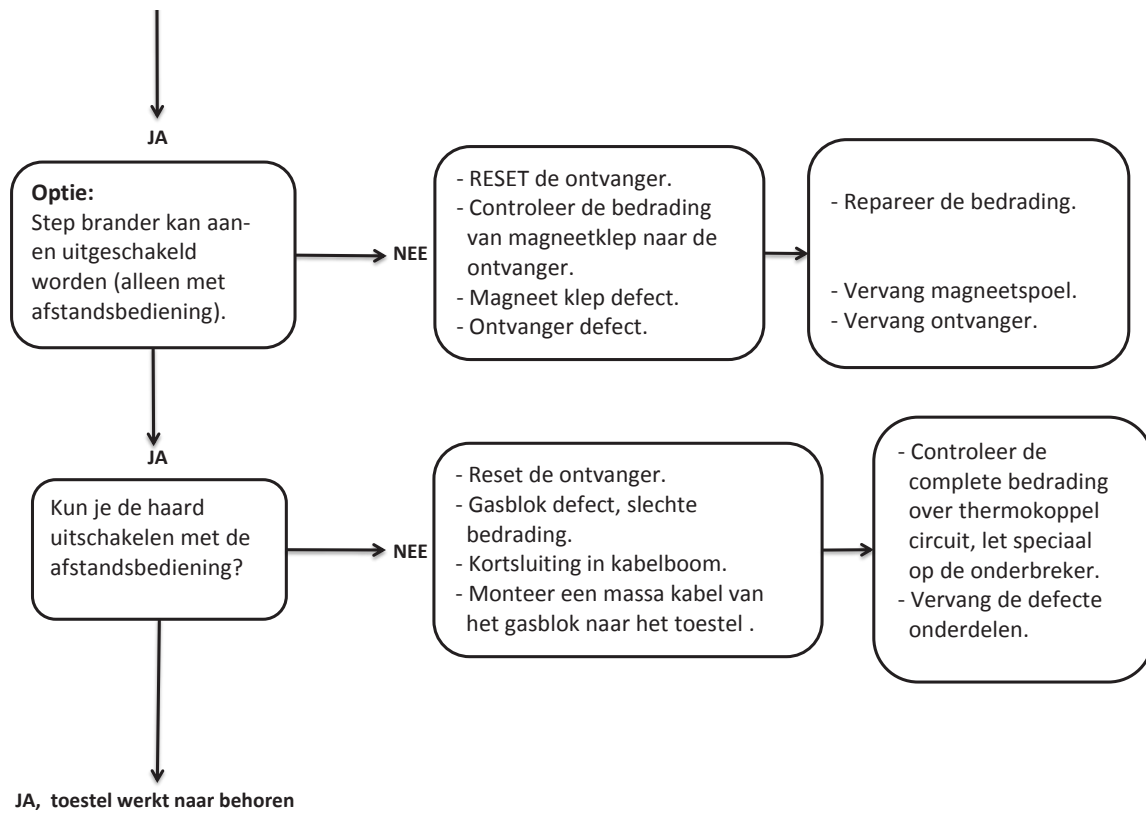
JA

**Optie:**
Step brander kan aan- en uitgeschakeld worden (alleen met afstandsbediening).

NEE

- RESET de ontvanger.
- Controleer de bedrading van magneetklep naar de ontvanger.
- Magneet klep defect.
- Ontvanger defect.

- Repareer de bedrading.

- Vervang magneetspoel.
- Vervang ontvanger.

JA

Kun je de haard uitschakelen met de afstandsbediening?

NEE

- Reset de ontvanger.
- Gasblok defect, slechte bedrading.
- Kortsluiting in kabelboom.
- Monteer een massa kabel van het gasblok naar het toestel .

- Controleer de complete bedrading over thermokoppel circuit, let speciaal op de onderbreker.
- Vervang de defecte onderdelen.

JA, toestel werkt naar behoren